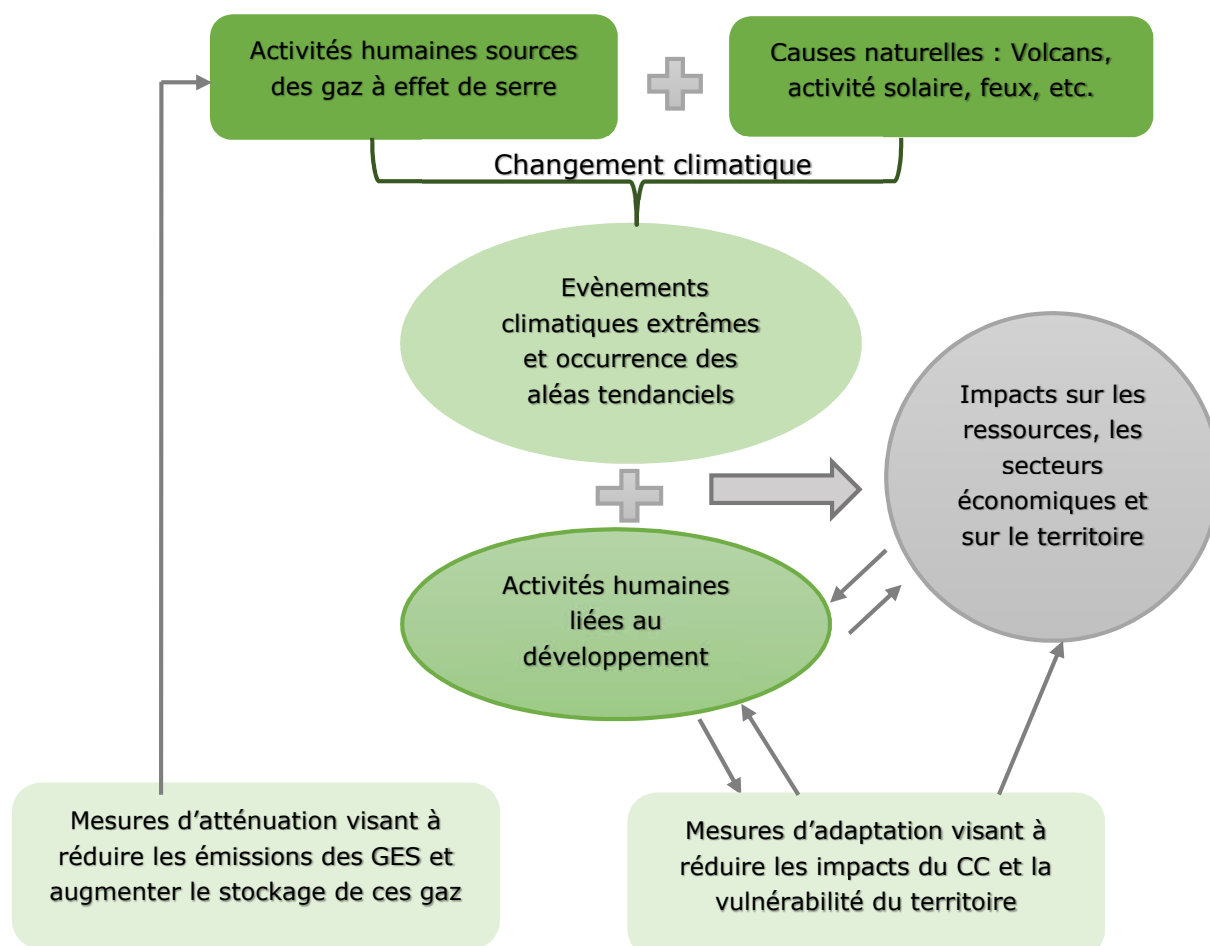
Activités humaines sources des gaz à effet de serre

Causes naturelles : Volcans, activité solaire, feux, etc.

Changement climatique

Evènements climatiques extrêmes et occurrence des aléas tendanciels

Impacts sur les ressources, les secteurs économiques et sur le territoire

Activités humaines liées au développement

Mesures d’atténuation visant à réduire les émissions des GES et augmenter le stockage de ces gaz

Mesures d’adaptation visant à réduire les impacts du CC et la vulnérabilité du territoire